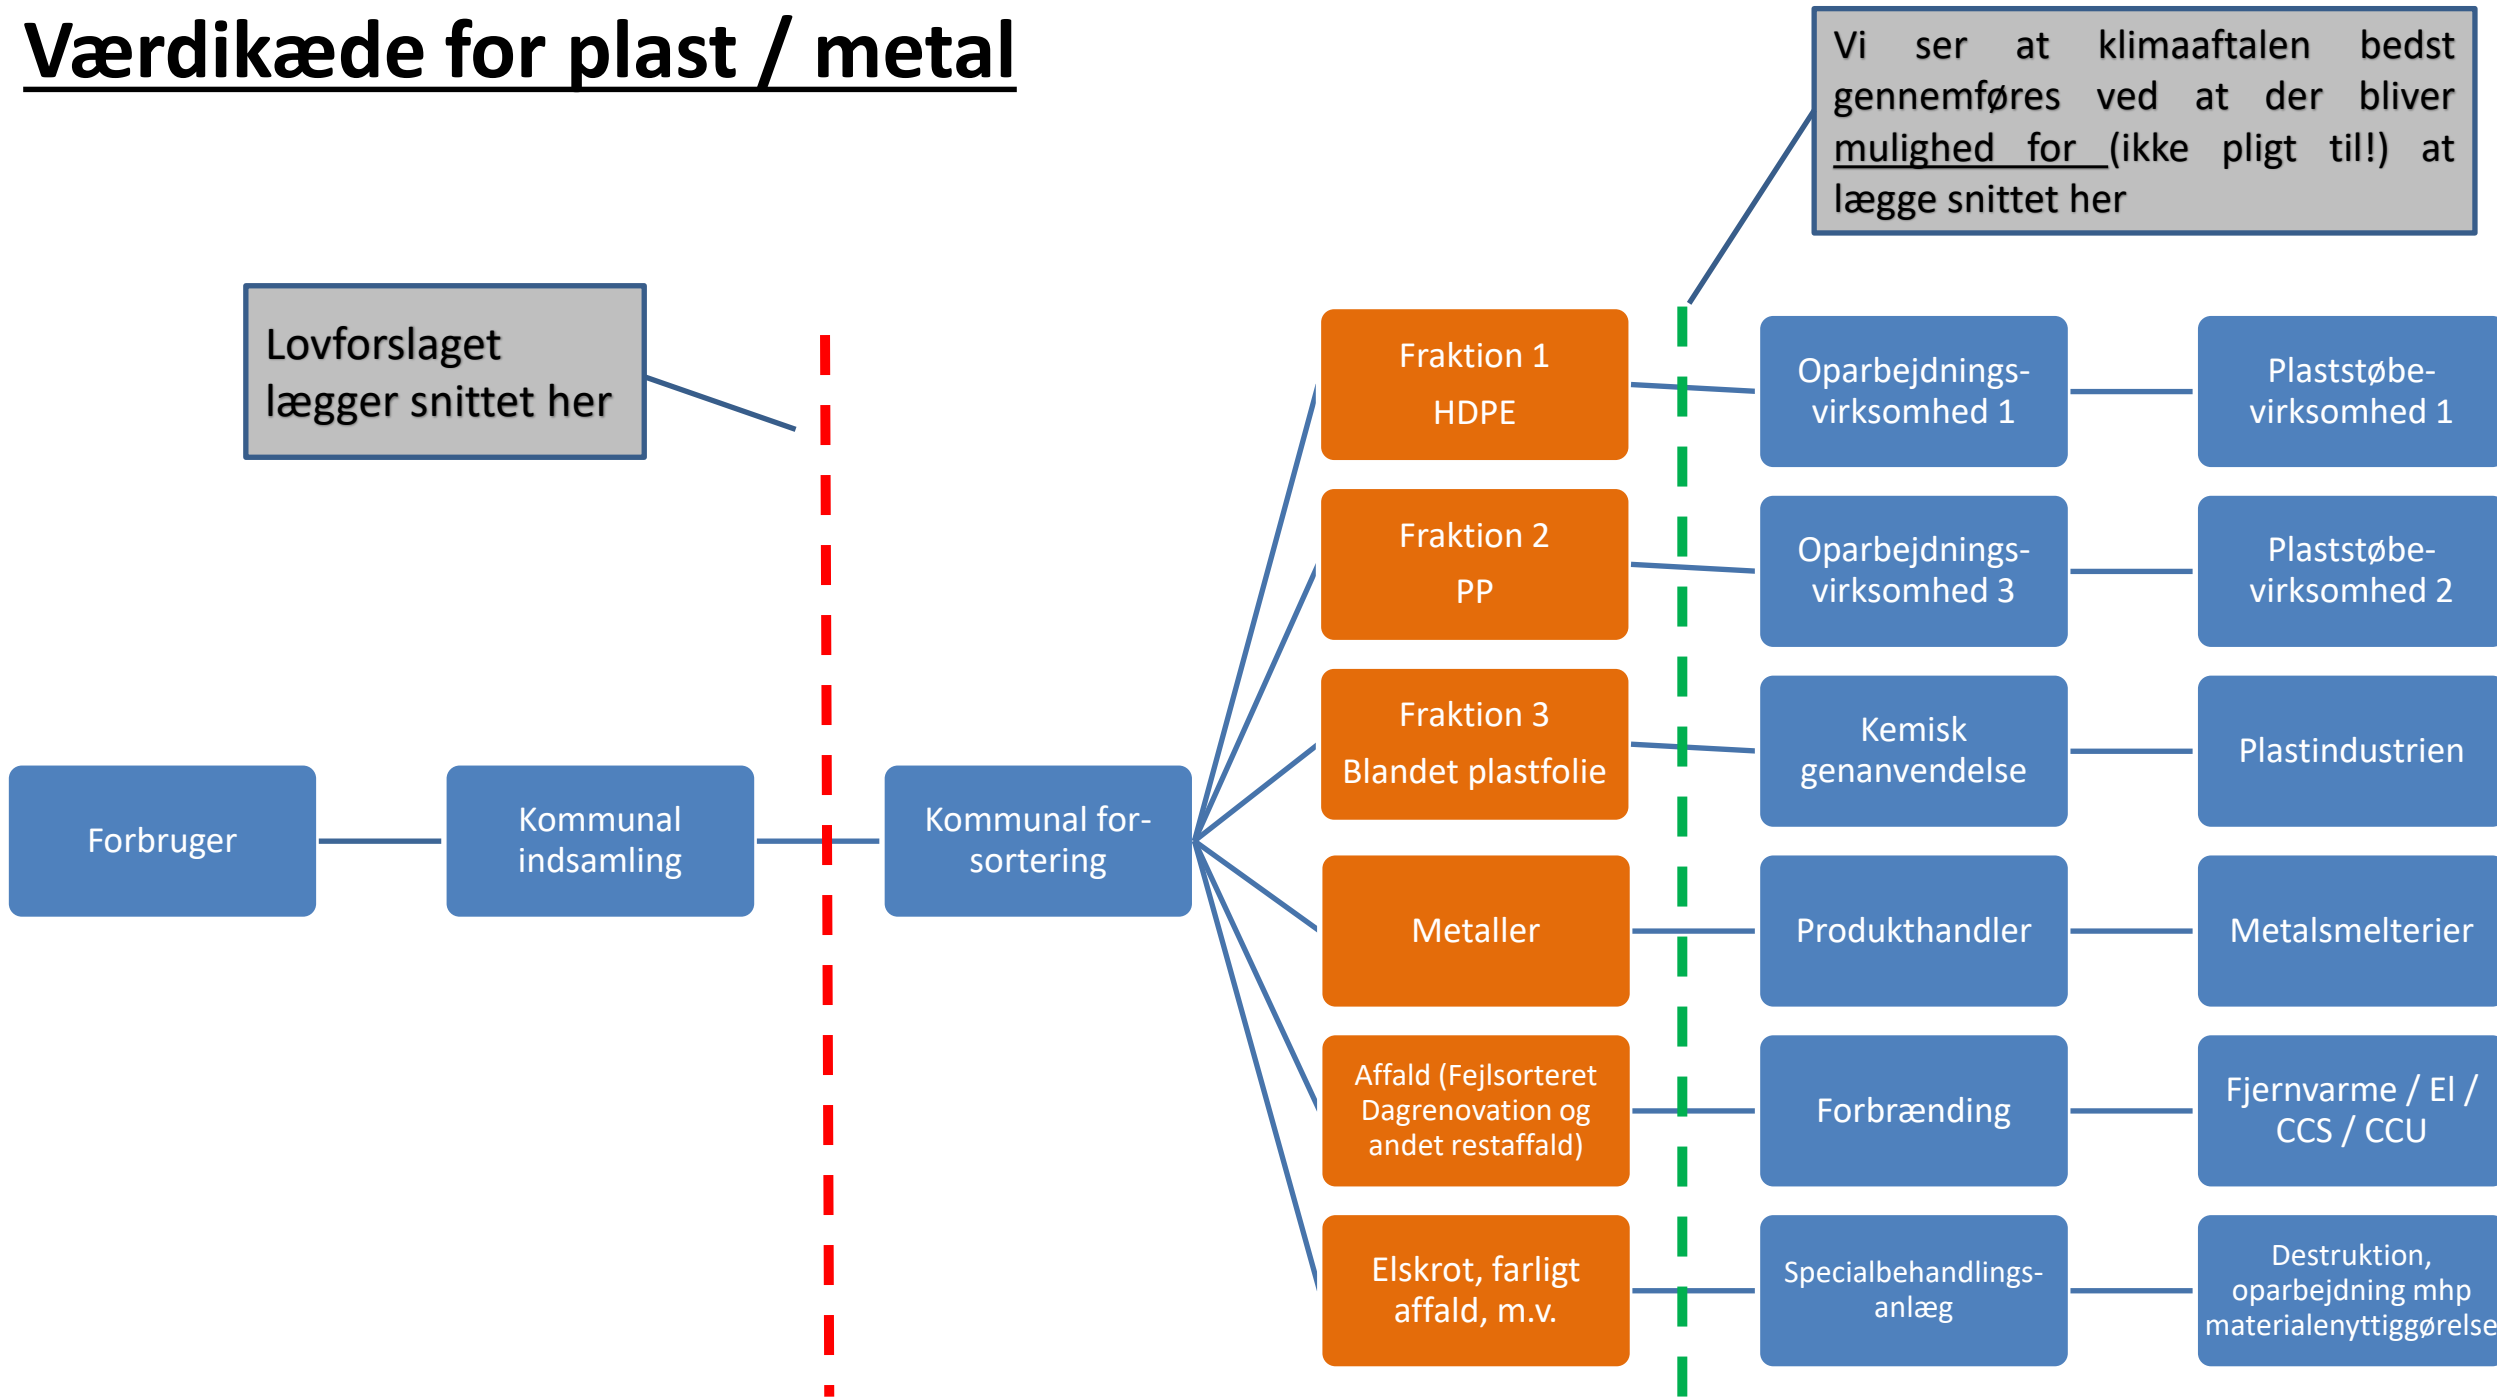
Værdikæde for plast / metal

Vi ser at klimaaftalen bedst gennemføres ved at der bliver mulighed for (ikke pligt til!) at lægge snittet her

Lovforslaget lægger snittet her

Fraktion 1
HDPE

Oparbejdningsvirksomhed 1

Plaststøbevirksomhed 1

Fraktion 2
PP

Oparbejdningsvirksomhed 3

Plaststøbevirksomhed 2

Fraktion 3
Blandet plastfolie

Kemisk genanvendelse

Plastindustrien

Forbruger

Kommunal indsamling

Kommunal forsortering

Metaller

Produkthandler

Metalsmelterier

Affald (Fejlsorteret Dagrenovation og andet restaffald)

Forbrænding

Fjernvarme / El / CCS / CCU

Elskrot, farligt affald, m.v.

Specialbehandlingsanlæg

Destruktion, oparbejdning mhp materialenyttiggørelse